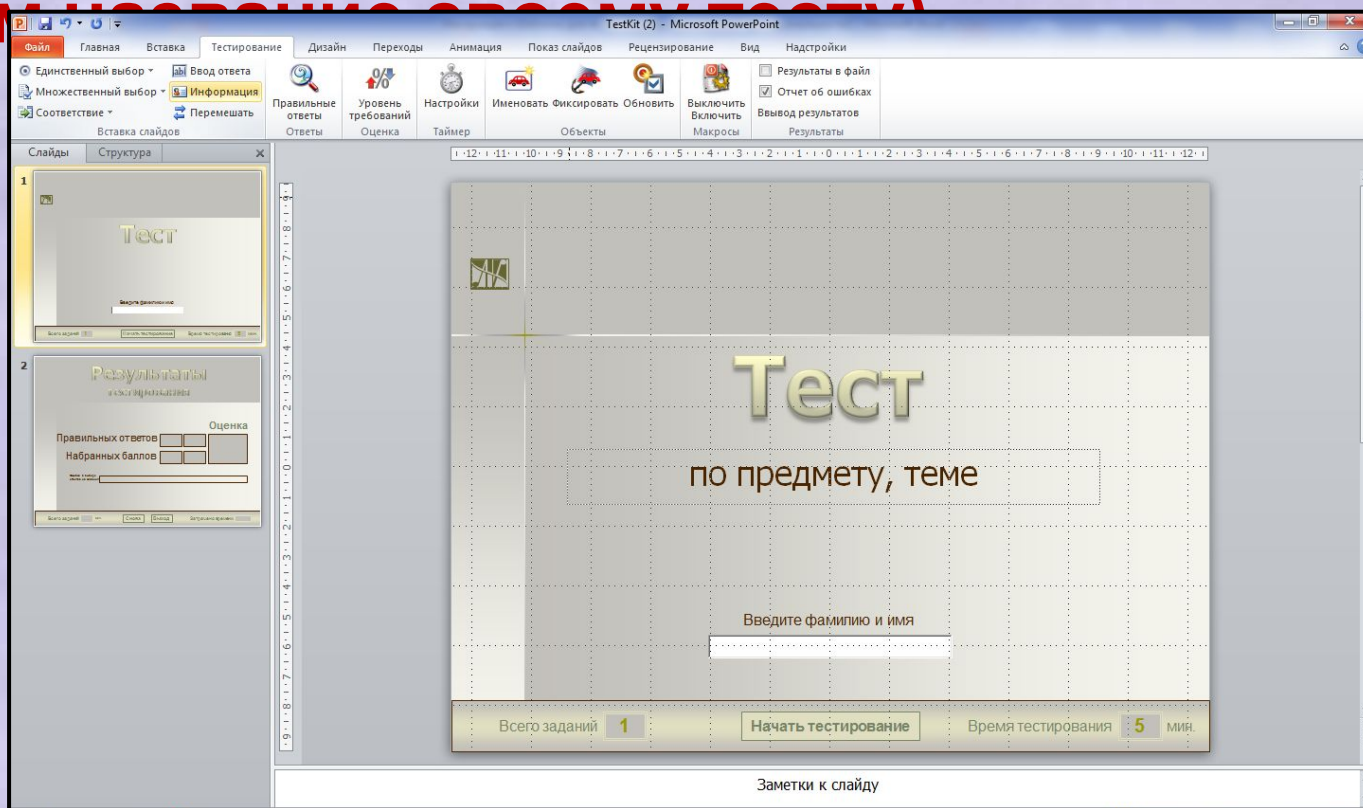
TestKit (2) - Microsoft PowerPoint

Файл | Главная | Вставка | Тестирование | Дизайн | Переходы | Анимация | Показ слайдов | Рецензирование | Вид | Надстройки

Единственный выбор | Ввод ответа | Множественный выбор | Информация | Соответствие | Перемешать | Вставка слайдов

Правильные ответы | Ответы

Уровень требований | Оценка

Настройки | Таймер

Именовать | Фиксировать | Обновить | Объекты

Выключить Включить | Макросы

Результаты в файл | Отчет об ошибках | Вывод результатов | Результаты

Слайды | Структура

1

Тест

Введите фамилию и имя

2

Результаты тестирования

Оценка

Правильных ответов

Набранных баллов

Тест

по предмету, теме

Введите фамилию и имя

Всего заданий 1 | Начать тестирование | Время тестирования 5 мин.

Заметки к слайду